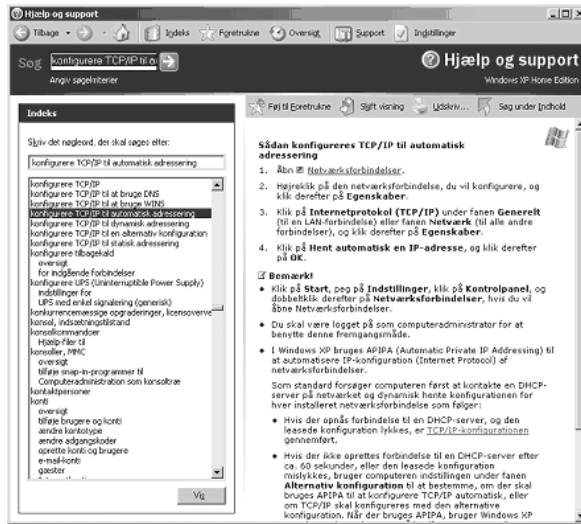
Hjælp og support

Tilbage | Indeks | Foretrukne | Oversigt | Support | Indstillinger

Søg konfigurere TCP/IP til a

Angiv søgekriterier

Hjælp og support
Windows XP Home Edition

Indeks

Skriv det nøgleord, der skal søges efter:

konfigurere TCP/IP til automatisk adressering

konfigurere TCP/IP
konfigurere TCP/IP til at bruge DNS
konfigurere TCP/IP til at bruge WINS
konfigurere TCP/IP til automatisk adressering
konfigurere TCP/IP til dynamisk adressering
konfigurere TCP/IP til en alternativ konfiguration
konfigurere TCP/IP til statisk adressering
konfigurere tilbagekald
oversigt
for indgående forbindelser
konfigurere UPS (Uninterruptible Power Supply)
indstillinger for
UPS med enkel signalering (generisk)
konkurrencemæssige opgraderinger, licensoverve
konsol, indsætningstilstand
konsolkommandoer
Hjælp-filer til
konsoller, MMC
oversigt
tilføje snap-in-programmer til
Computeradministration som konsoltræ
kontaktpersoner
konti
oversigt
tilføje brugere og konti
ændre kontotype
ændre adgangskoder
oprette konti og brugere
e-mail-konti
gæster
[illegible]

Vis

Føj til Foretrukne | Skift visning | Udskriv... | Søg under Indhold

Sådan konfigureres TCP/IP til automatisk adressering

1. Åbn Netværksforbindelser.
2. Højreklik på den netværksforbindelse, du vil konfigurere, og klik derefter på Egenskaber.
3. Klik på Internetprotokol (TCP/IP) under fanen Generelt (til en LAN-forbindelse) eller fanen Netværk (til alle andre forbindelser), og klik derefter på Egenskaber.
4. Klik på Hent automatisk en IP-adresse, og klik derefter på OK.

Bemærk!

• Klik på Start, peg på Indstillinger, klik på Kontrolpanel, og dobbeltklik derefter på Netværksforbindelser, hvis du vil åbne Netværksforbindelser.
• Du skal være logget på som computeradministrator for at benytte denne fremgangsmåde.
• I Windows XP bruges APIPA (Automatic Private IP Addressing) til at automatisere IP-konfiguration (Internet Protocol) af netværksforbindelser.

Som standard forsøger computeren først at kontakte en DHCP-server på netværket og dynamisk hente konfigurationen for hver installeret netværksforbindelse som følger:

• Hvis der opnås forbindelse til en DHCP-server, og den leasede konfiguration lykkes, er TCP/IP-konfigurationen gennemført.
• Hvis der ikke oprettes forbindelse til en DHCP-server efter ca. 60 sekunder, eller den leasede konfiguration mislykkes, bruger computeren indstillingen under fanen Alternativ konfiguration til at bestemme, om der skal bruges APIPA til at konfigurere TCP/IP automatisk, eller om TCP/IP skal konfigureres med den alternative konfiguration. Når der bruges APIPA, bruger Windows XP